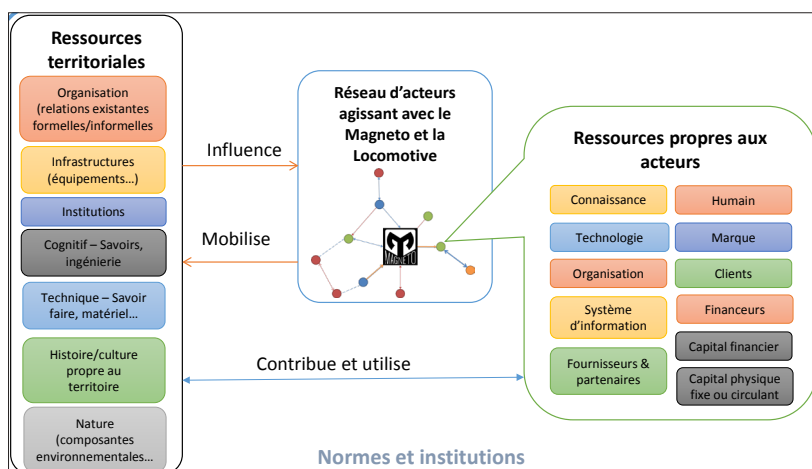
Ressources territoriales

Organisation (relations existantes formelles/informelles

Infrastructures (équipements…)

Institutions

Cognitif – Savoirs, ingénierie

Technique – Savoir faire, matériel…

Histoire/culture propre au territoire

Nature (composantes environnementales…

Influence

Mobilise

Réseau d'acteurs agissant avec le Magneto et la Locomotive

MAGNETO

Ressources propres aux acteurs

Connaissance

Humain

Technologie

Marque

Organisation

Clients

Système d'information

Financeurs

Fournisseurs & partenaires

Capital financier

Capital physique fixe ou circulant

Contribue et utilise

Normes et institutions